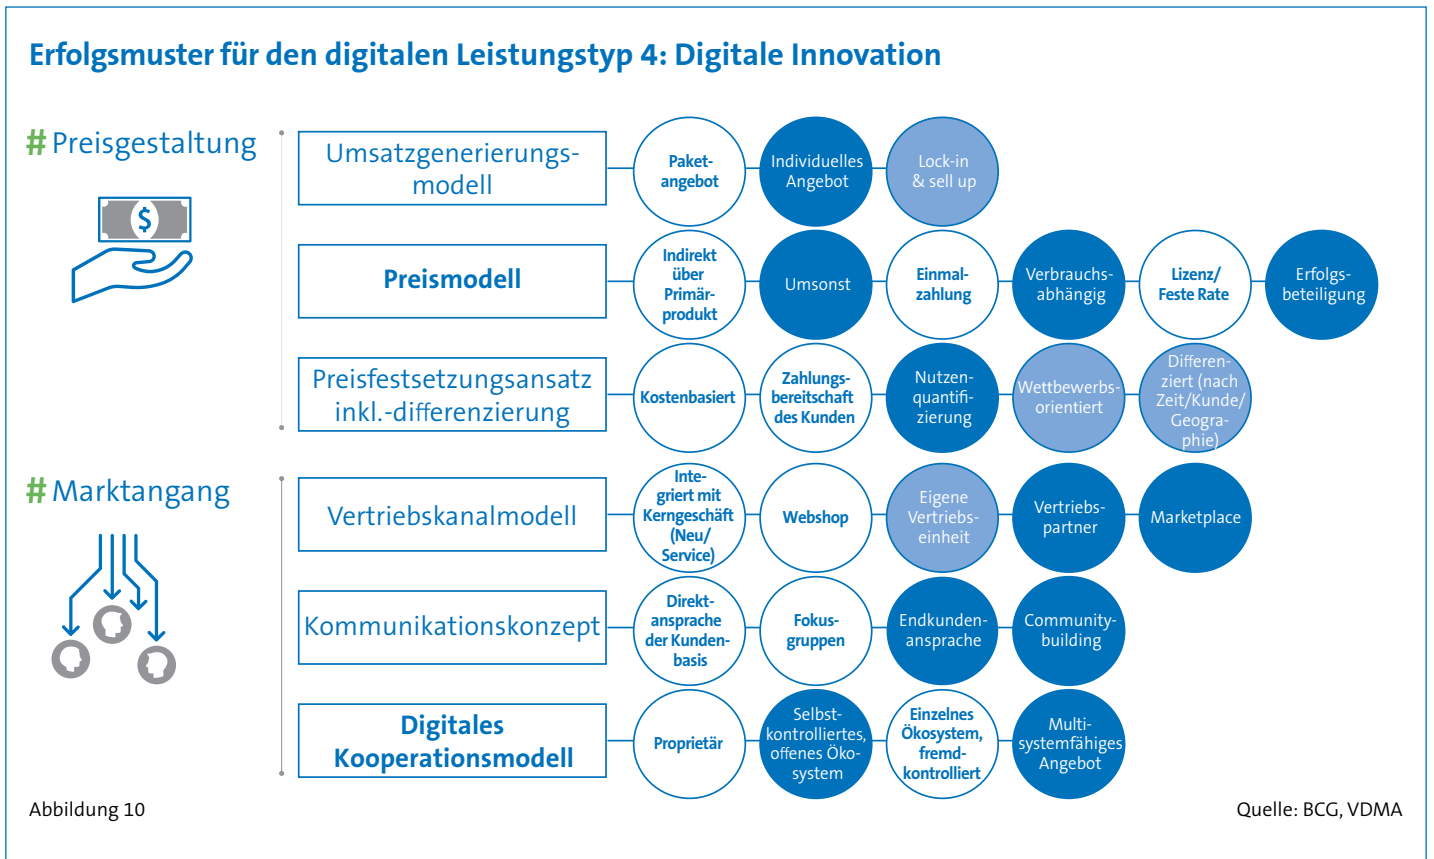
Erfolgsmuster für den digitalen Leistungstyp 4: Digitale Innovation

# Preisgestaltung

$

Umsatzgenerierungsmodell

Paketangebot

Individuelles Angebot

Lock-in & sell up

Preismodell

Indirekt über Primärprodukt

Umsonst

Einmalzahlung

Verbrauchsabhängig

Lizenz/ Feste Rate

Erfolgsbeteiligung

Preisfestsetzungsansatz inkl.-differenzierung

Kostenbasiert

Zahlungsbereitschaft des Kunden

Nutzenquantifizierung

Wettbewerbsorientiert

Differenziert (nach Zeit/Kunde/ Geographie)

# Marktangang

Vertriebskanalmodell

Integriert mit Kerngeschäft (Neu/ Service)

Webshop

Eigene Vertriebseinheit

Vertriebspartner

Marketplace

Kommunikationskonzept

Direktansprache der Kundenbasis

Fokusgruppen

Endkundenansprache

Communitybuilding

Digitales Kooperationsmodell

Proprietär

Selbstkontrolliertes, offenes Ökosystem

Einzelnes Ökosystem, fremdkontrolliert

Multisystemfähiges Angebot

Abbildung 10

Quelle: BCG, VDMA